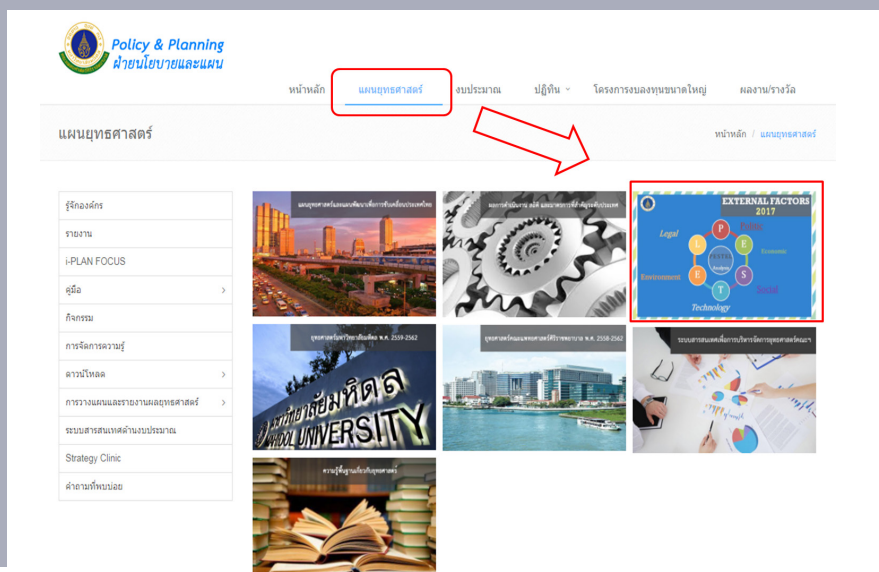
Policy & Planning
ฝ่ายนโยบายและแผน

หน้าหลัก
แผนยุทธศาสตร์
งบประมาณ
ปฏิทิน
โครงการลงทุนขนาดใหญ่
ผลงาน/รางวัล

แผนยุทธศาสตร์

หน้าหลัก / แผนยุทธศาสตร์

รู้จักองค์กร
รายงาน
i-PLAN FOCUS
คู่มือ
กิจกรรม
การจัดการความรู้
ดาวน์โหลด
การวางแผนและรายงานผลยุทธศาสตร์
ระบบสารสนเทศด้านงบประมาณ
Strategy Clinic
คำถามที่พบบ่อย

แผนยุทธศาสตร์มองผลพัฒนาเพื่อการขับเคลื่อนประเทศไทย
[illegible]
EXTERNAL FACTORS 2017
Legal
P
Politic
L
E
Economic
Environment
E
S
Social
T
Technology
ยุทธศาสตร์มหาวิทยาลัยมหิดล พ.ศ. 2559-2562
ยุทธศาสตร์คณะแพทยศาสตร์ศิริราชพยาบาล พ.ศ. 2558-2562
ระบบสารสนเทศเพื่อการบริหารจัดการยุทธศาสตร์คณะฯ
MAHIDOL UNIVERSITY
ความรู้พื้นฐานเกี่ยวกับยุทธศาสตร์